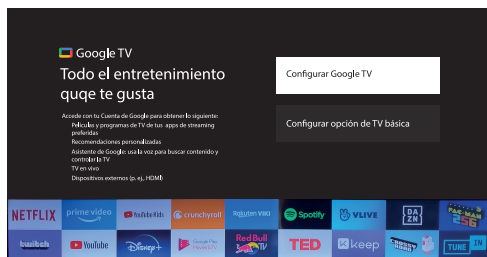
Google TV

Todo el entretenimiento quqe te gusta

Accede con tu Cuenta de Google para obtener lo siguiente:
Películas y programas de TV de tus apps de streaming preferidas
Recomendaciones personalizadas
Asistente de Google: usa la voz para buscar contenido y controlar la TV
TV en vivo
Dispositivos externos (p. ej., HDMI)

Configurar Google TV

Configurar opción de TV básica

NETFLIX
prime video
YouTube Kids
crunchyroll
Rakuten VIKI
Spotify
VLIVE
DAZN
PAC-MAN 256
twitch
YouTube
Disney+
Google Play Movies & TV
Red Bull TV
TED
keep
TUNE IN